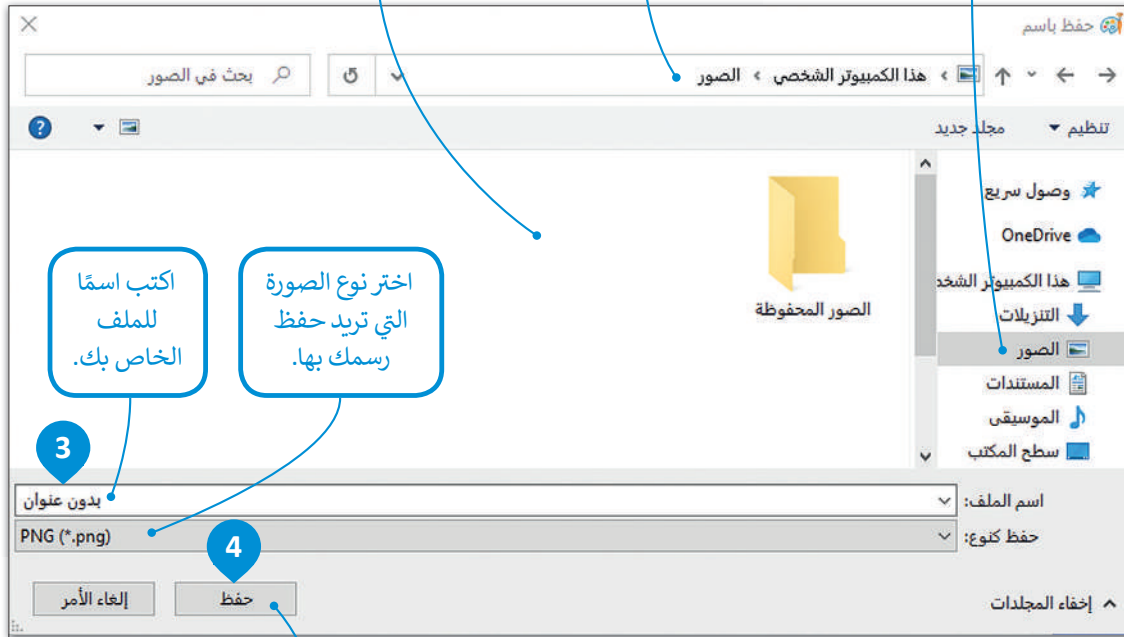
حفظ باسم

هذا الكمبيوتر الشخصي › الصور

بحث في الصور

تنظيم ▾ مجلد جديد

وصول سريع

OneDrive

هذا الكمبيوتر الشخد

التنزيلات

الصور

المستندات

الموسيقى

سطح المكتب

الصور المحفوظة

اكتب اسمًا للملف الخاص بك.

اختر نوع الصورة التي تريد حفظ رسمك بها.

3

اسم الملف: بدون عنوان

حفظ كنوع: PNG (*.png)

4

إخفاء المجلدات

حفظ

إلغاء الأمر